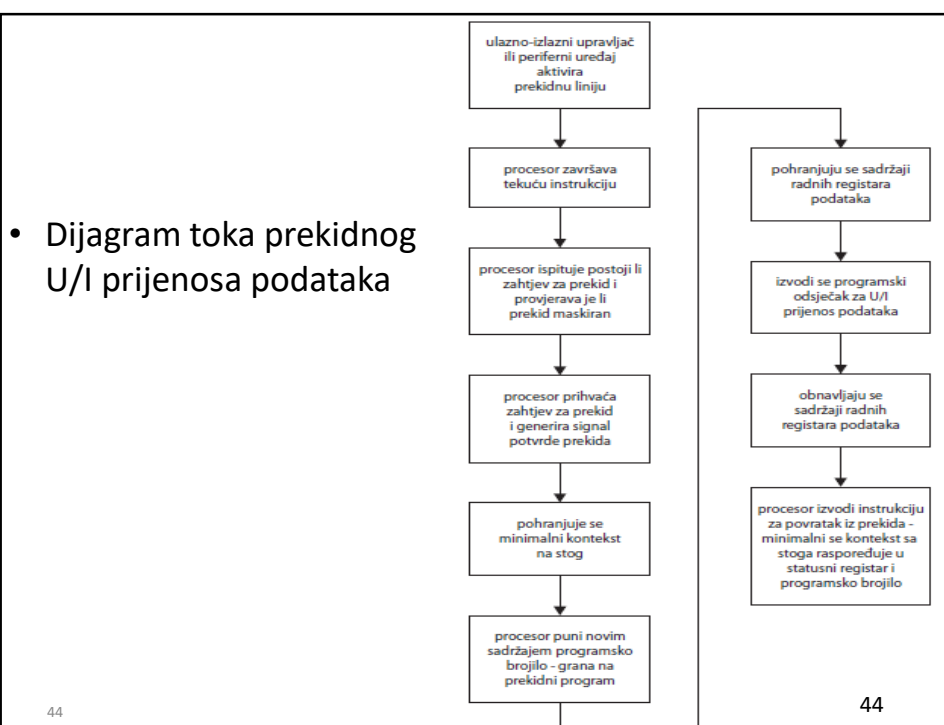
• Dijagram toka prekidnog U/I prijenosa podataka

ulazno-izlazni upravljač ili periferni uređaj aktivira prekidnu liniju

procesor završava tekuću instrukciju

procesor ispituje postoji li zahtjev za prekid i provjerava je li prekid maskiran

procesor prihvaća zahtjev za prekid i generira signal potvrde prekida

pohranjuje se minimalni kontekst na stog

procesor puni novim sadržajem programsko brojilo - grana na prekidni program

pohranjuju se sadržaji radnih registara podataka

izvodi se programski odsječak za U/I prijenos podataka

obnavljaju se sadržaji radnih registara podataka

procesor izvodi instrukciju za povratak iz prekida - minimalni se kontekst sa stoga raspoređuje u statusni registar i programsko brojilo

44

44